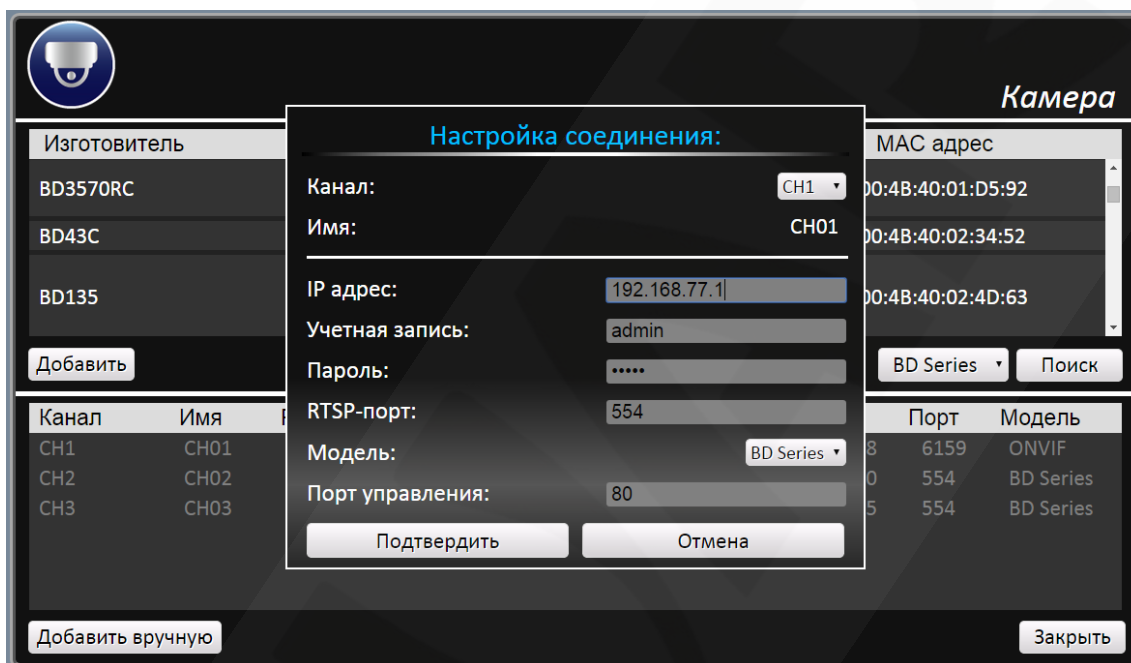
Камера

Изготовитель

MAC адрес

BD3570RC

00:4B:40:01:D5:92

BD43C

00:4B:40:02:34:52

BD135

00:4B:40:02:4D:63

Добавить

BD Series

Поиск

| Канал | Имя | Порт | Модель |
|---|---|---|---|
| CH1 | CH01 | 6159 | ONVIF |
| CH2 | CH02 | 554 | BD Series |
| CH3 | CH03 | 554 | BD Series |

Добавить вручную

Закрыть

Настройка соединения:

Канал: CH1

Имя: CH01

IP адрес: 192.168.77.1

Учетная запись: admin

Пароль: •••••

RTSP-порт: 554

Модель: BD Series

Порт управления: 80

Подтвердить

Отмена